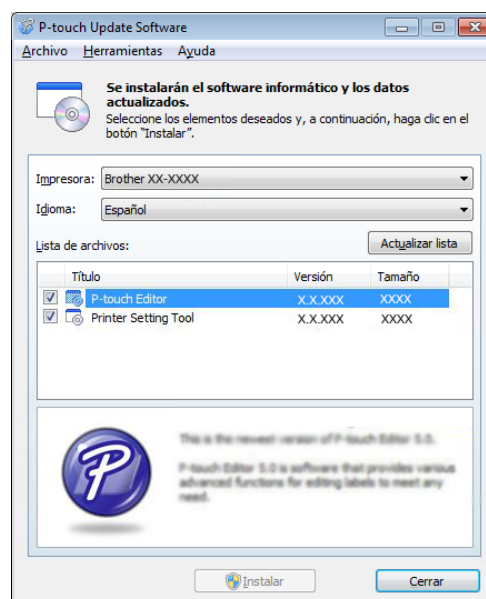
P-touch Update Software

Archivo Herramientas Ayuda

Se instalarán el software informático y los datos actualizados.
Seleccione los elementos deseados y, a continuación, haga clic en el botón "Instalar".

Impresora: Brother XX-XXXX

Idioma: Español

Lista de archivos:

Actualizar lista

| Título | Versión | Tamaño |
|---|---|---|
| P-touch Editor | X.X.XXX | XXXX |
| Printer Setting Tool | X.X.XXX | XXXX |

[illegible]

Instalar

Cerrar